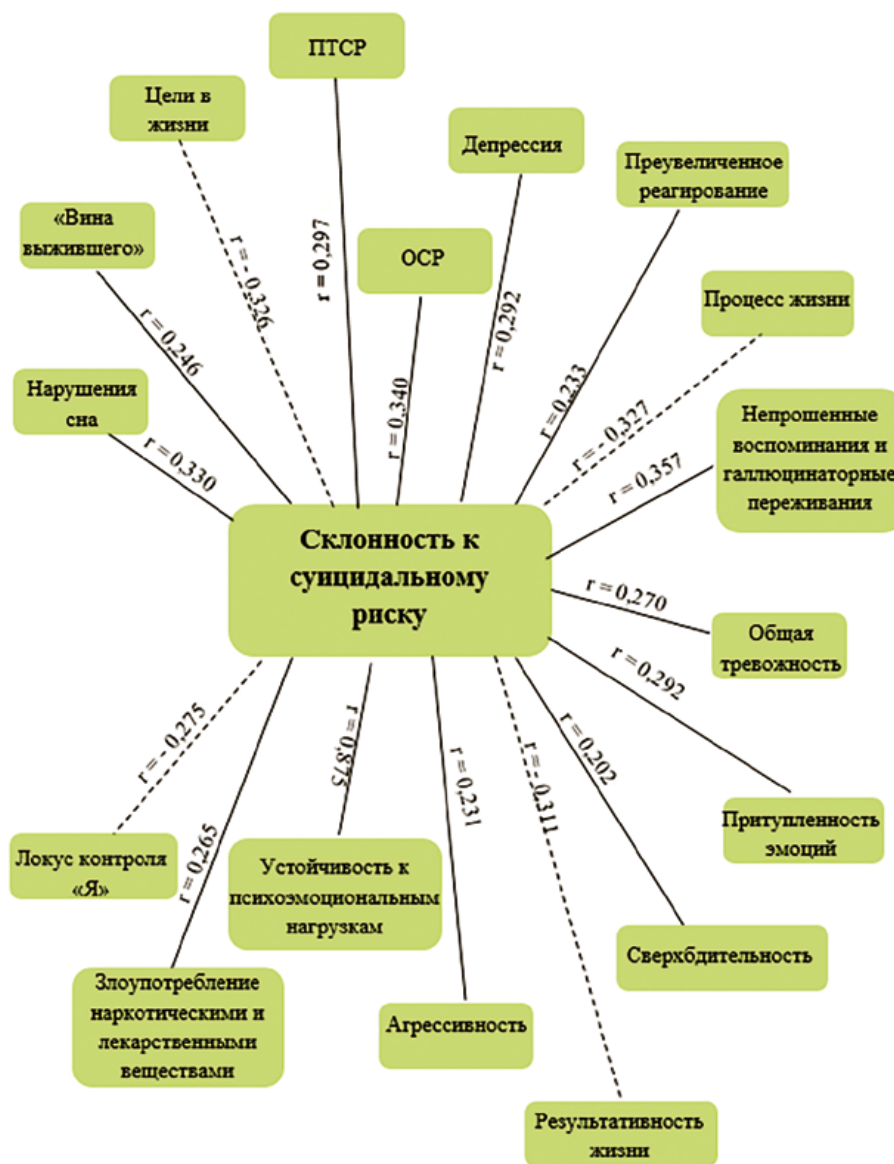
ПТСР

Цели в жизни

Депрессия

Преувеличенное реагирование

«Вина выжившего»

r = - 0,326

r = 0,297

ОСР

r = 0,292

Процесс жизни

r = 0,246

r = 0,340

r = 0,233

Нарушения сна

r = - 0,327

Непрошенные воспоминания и галлюцинаторные переживания

r = 0,330

r = 0,357

Склонность к суицидальному риску

r = 0,270

Общая тревожность

r = 0,292

r = - 0,275

r = 0,875

r = 0,231

r = - 0,311

r = 0,202

Притупленность эмоций

Локус контроля «Я»

r = 0,265

Устойчивость к психоэмоциональным нагрузкам

Сверхбдительность

Злоупотребление наркотическими и лекарственными веществами

Агрессивность

Результативность жизни